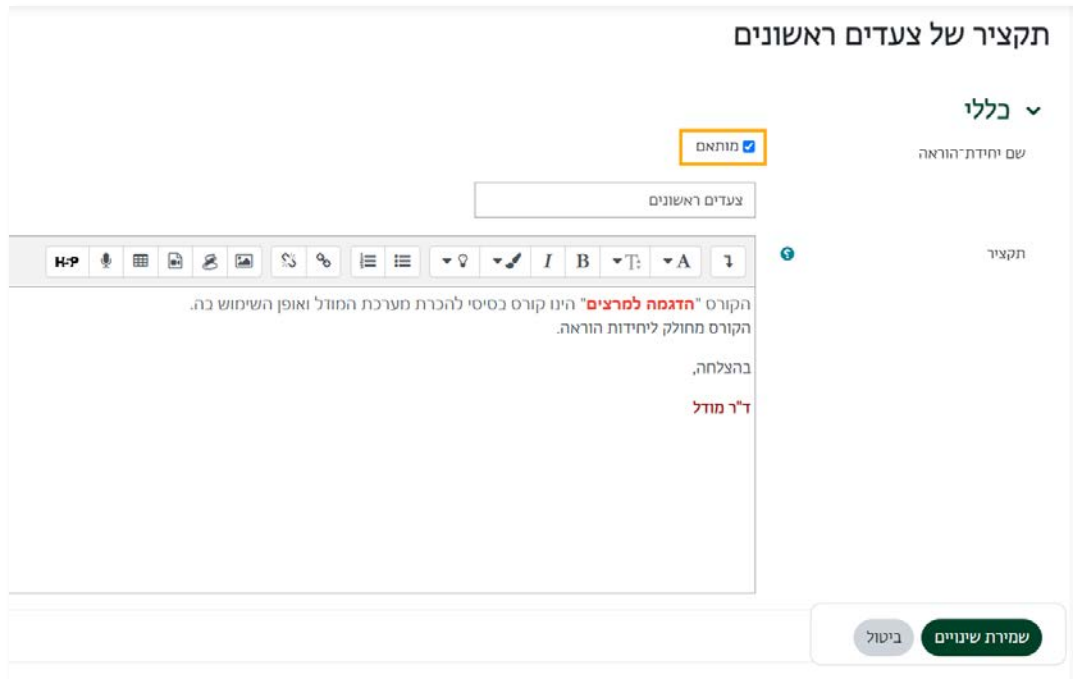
תקציר של צעדים ראשונים

כללי

שם יחידת־הוראה

מותאם

צעדים ראשונים

תקציר

H-P

B I

הקורס "הדגמה למרצים" הינו קורס בסיסי להכרת מערכת המודל ואופן השימוש בה.
הקורס מחולק ליחידות הוראה.

בהצלחה,

ד"ר מודל

שמירת שינויים

ביטול